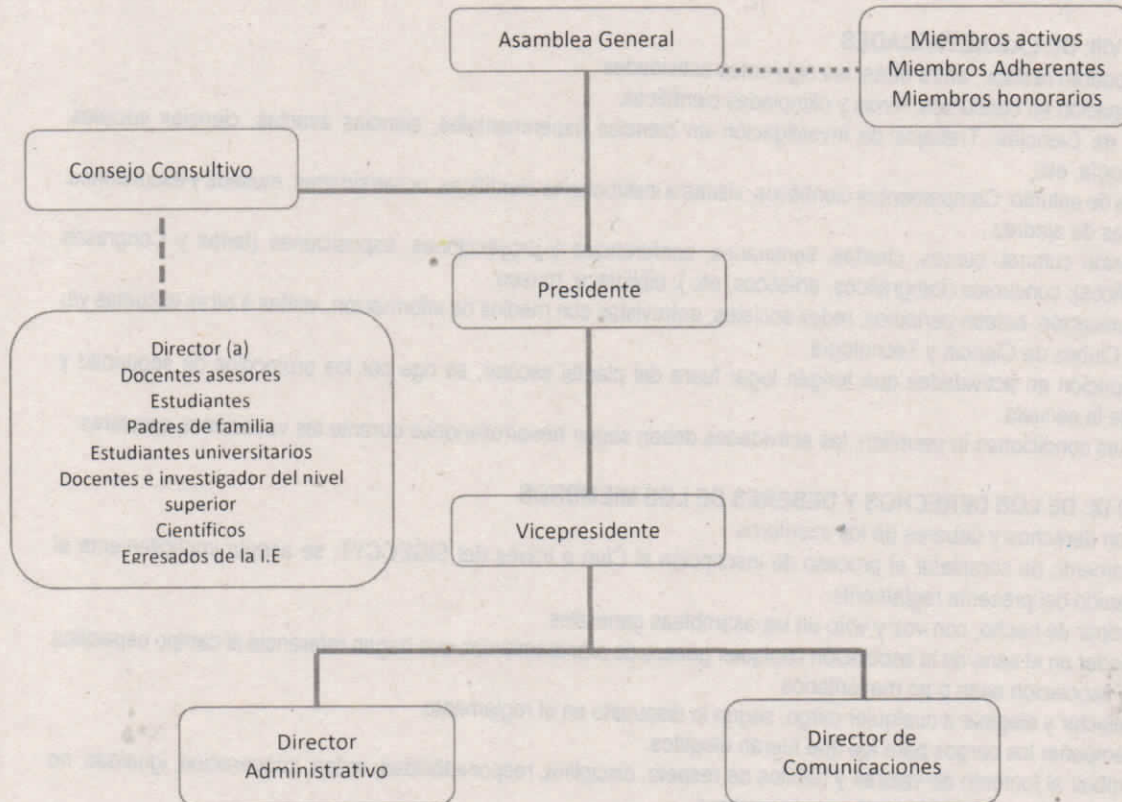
Asamblea General

Miembros activos
Miembros Adherentes
Miembros honorarios

Consejo Consultivo

Presidente

Director (a)
Docentes asesores
Estudiantes
Padres de familia
Estudiantes universitarios
Docentes e investigador del nivel superior
Científicos
Egresados de la I.E

Vicepresidente

Director Administrativo

Director de Comunicaciones